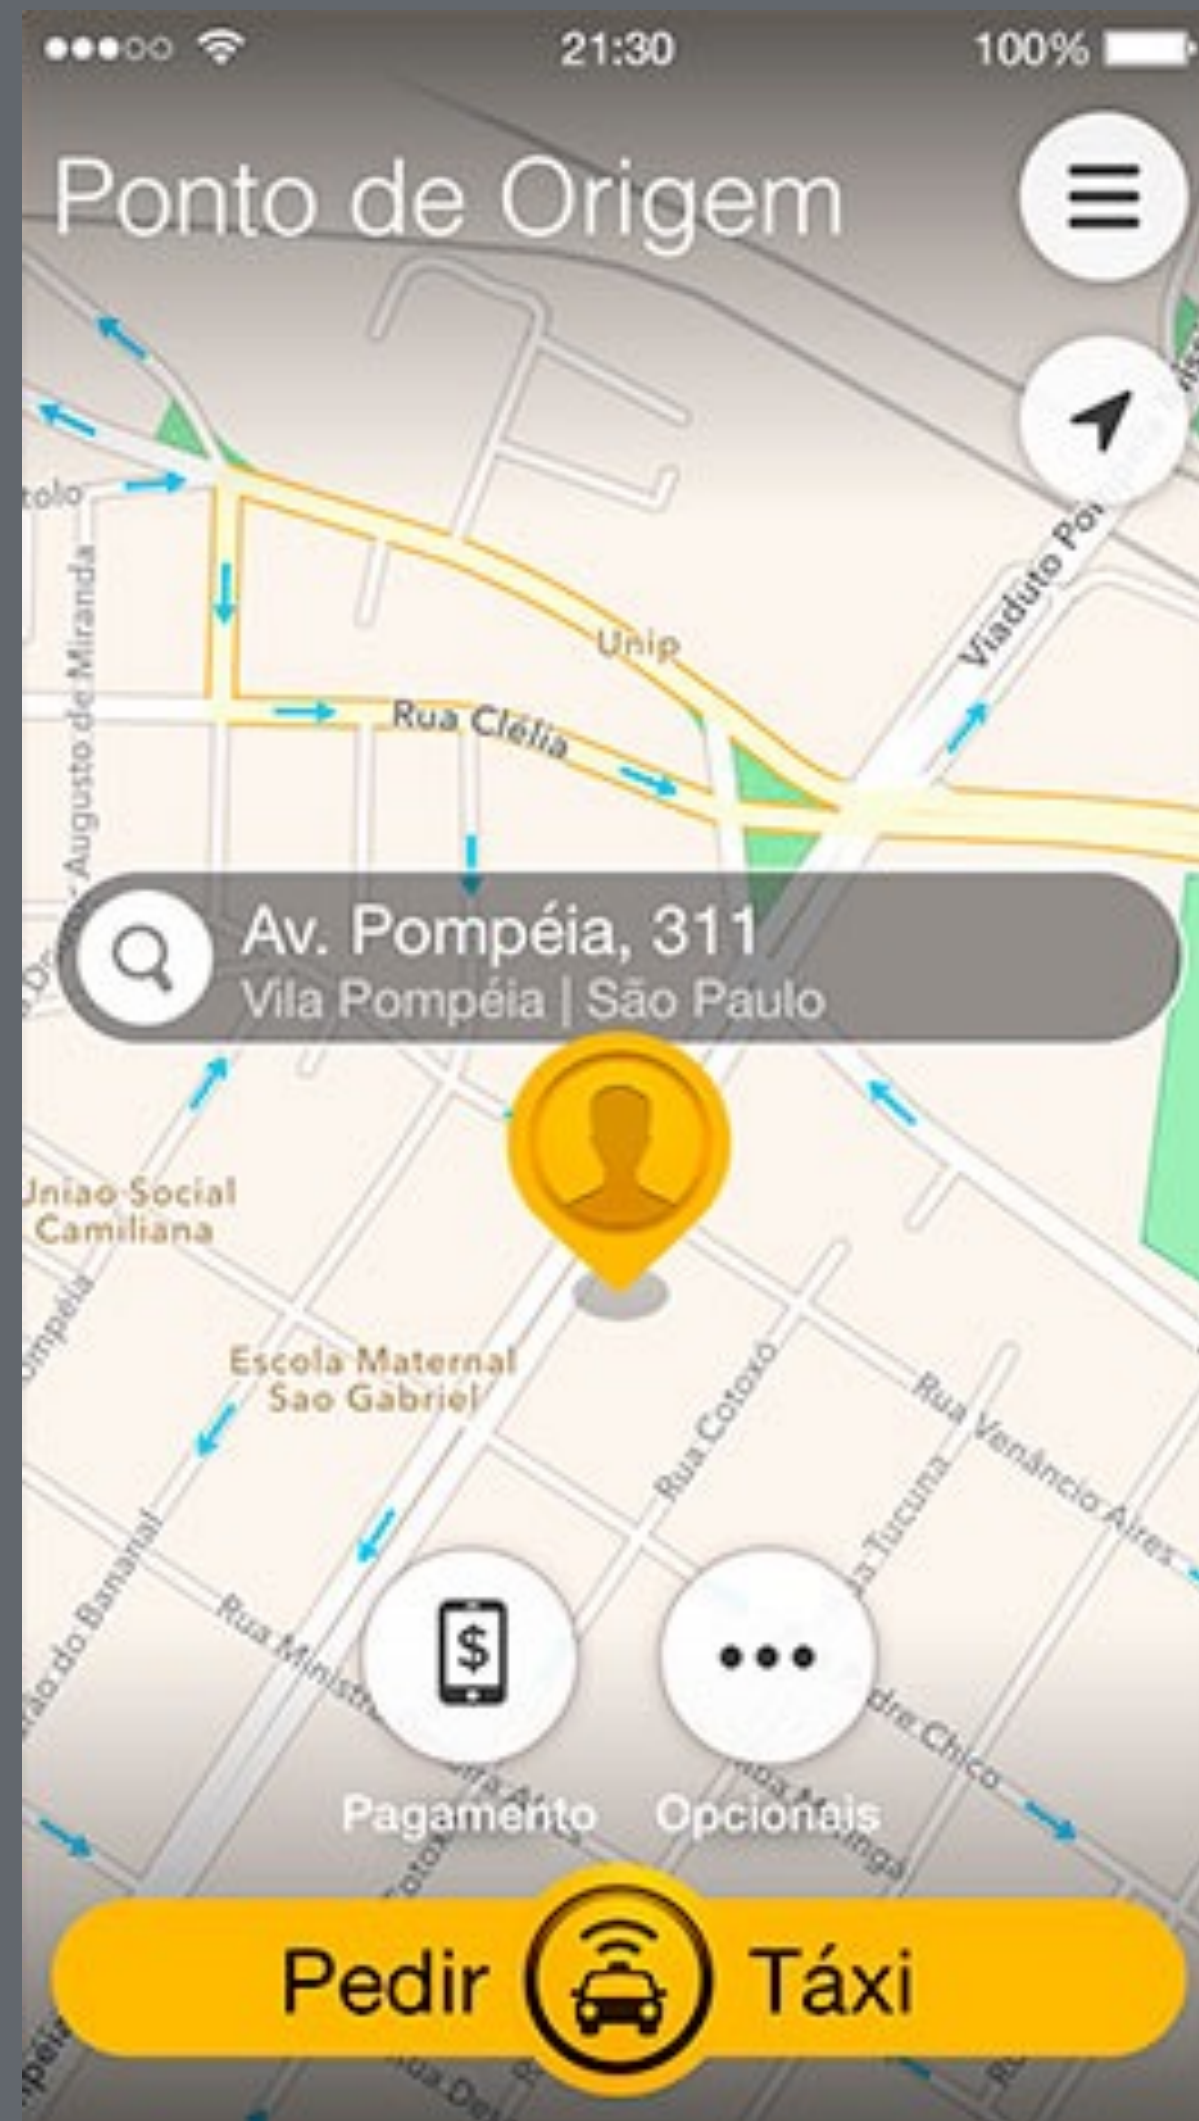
21:30
100%

Ponto de Origem

tolo
Augusto de Miranda
Unip
Rua Clélia
Viaduto Po

Av. Pompéia, 311
Vila Pompéia | São Paulo

Uniao Social
Camiliana
Escola Maternal
Sao Gabriel
Rua Cotoxó
Rua Venâncio Aires
Rua Ministr
Pagamento
Opcionais

Pedir Táxi